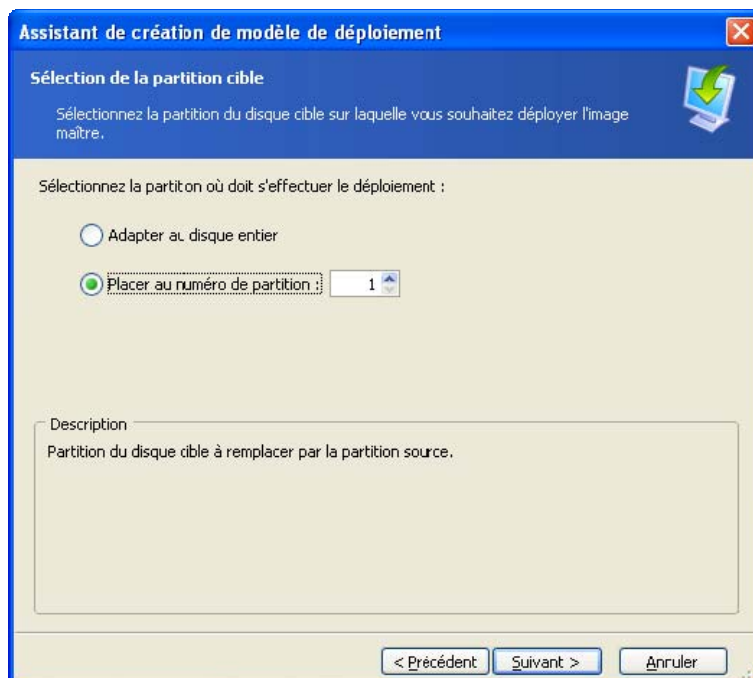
Assistant de création de modèle de déploiement

Sélection de la partition cible

Sélectionnez la partition du disque cible sur laquelle vous souhaitez déployer l'image maître.

Sélectionnez la partiton où doit s'effectuer le déploiement :

Adapter au disque entier

Placer au numéro de partition : 1

Description

Partition du disque cible à remplacer par la partition source.

< Précédent Suivant > Annuler